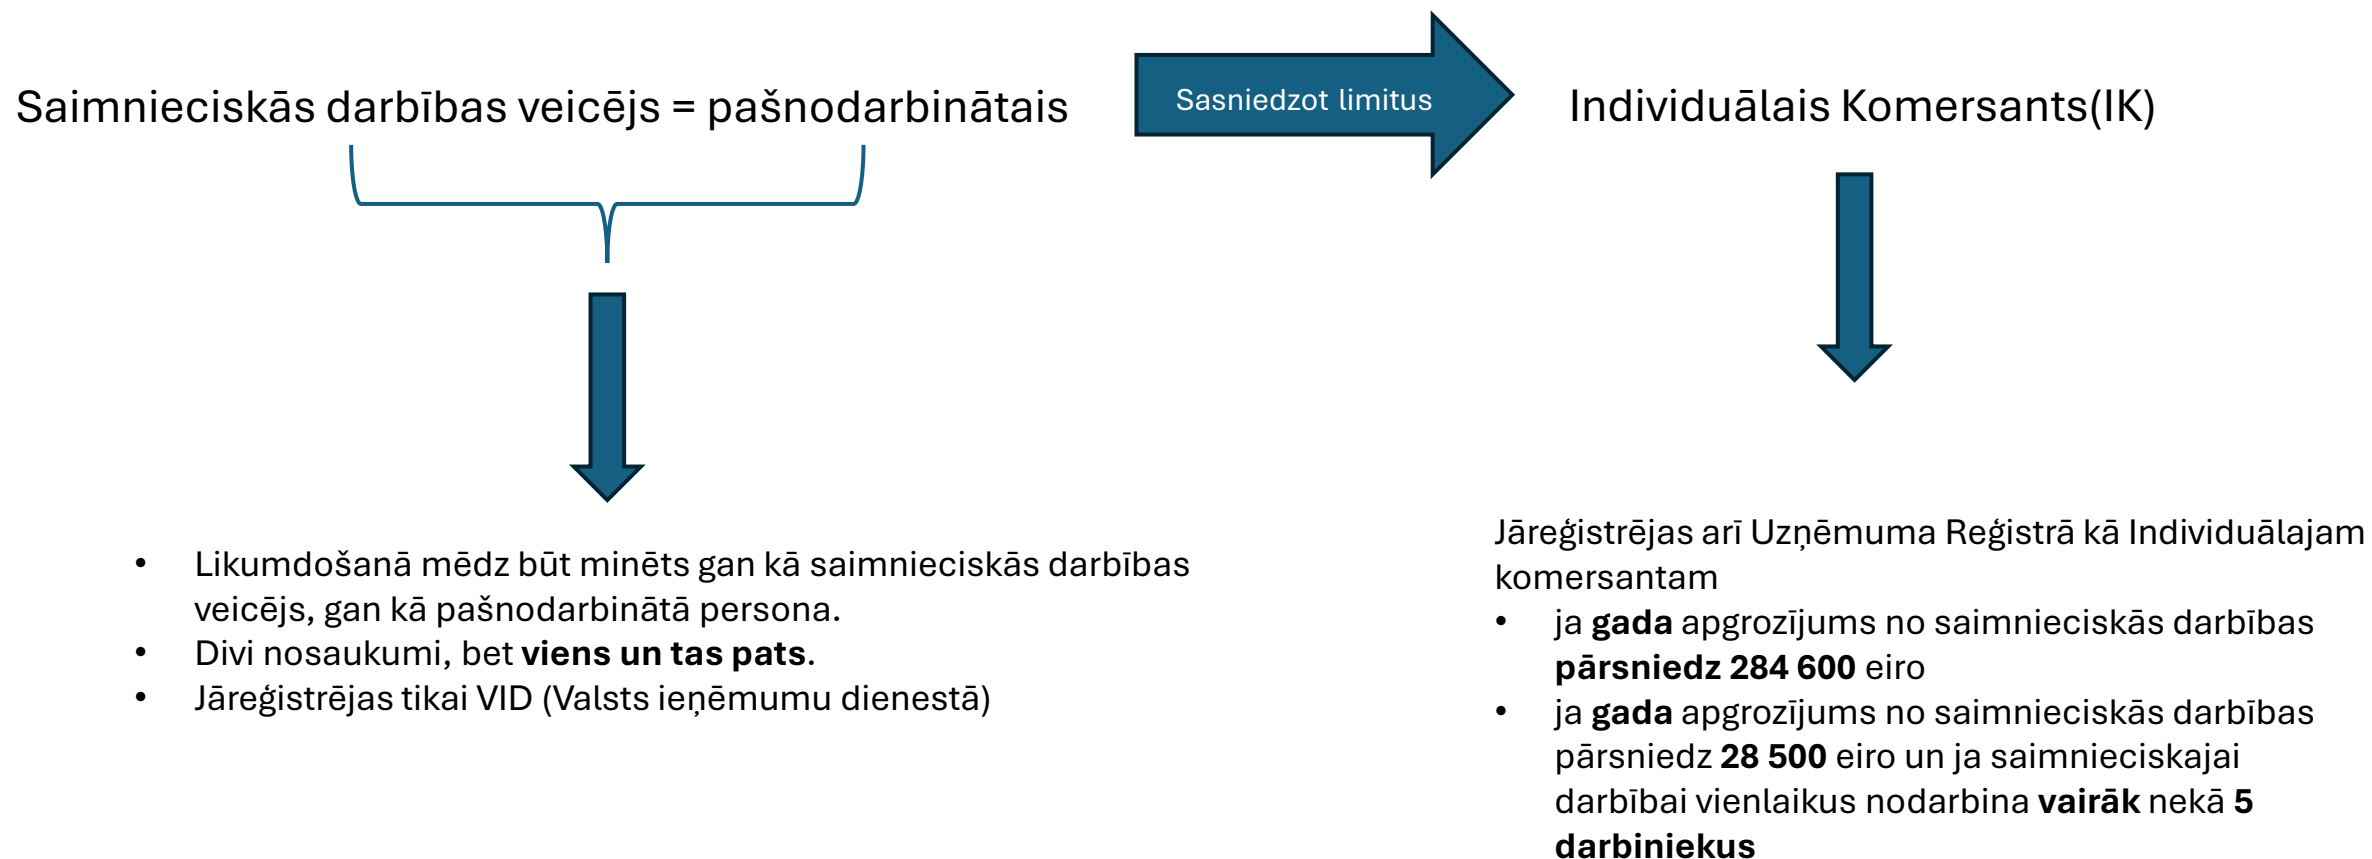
Saimnieciskās darbības veicējs = pašnodarbinātais

Sasniedzot limitus

Individuālais Komersants(IK)

- Likumdošanā mēdz būt minēts gan kā saimnieciskās darbības veicējs, gan kā pašnodarbinātā persona.
- Divi nosaukumi, bet **viens un tas pats**.
- Jāreģistrējas tikai VID (Valsts ieņēmumu dienestā)

Jāreģistrējas arī Uzņēmuma Reģistrā kā Individuālajam komersantam

- ja **gada** apgrozījums no saimnieciskās darbības **pārsniedz 284 600** eiro
- ja **gada** apgrozījums no saimnieciskās darbības pārsniedz **28 500** eiro un ja saimnieciskajai darbībai vienlaikus nodarbina **vairāk** nekā **5 darbiniekus**